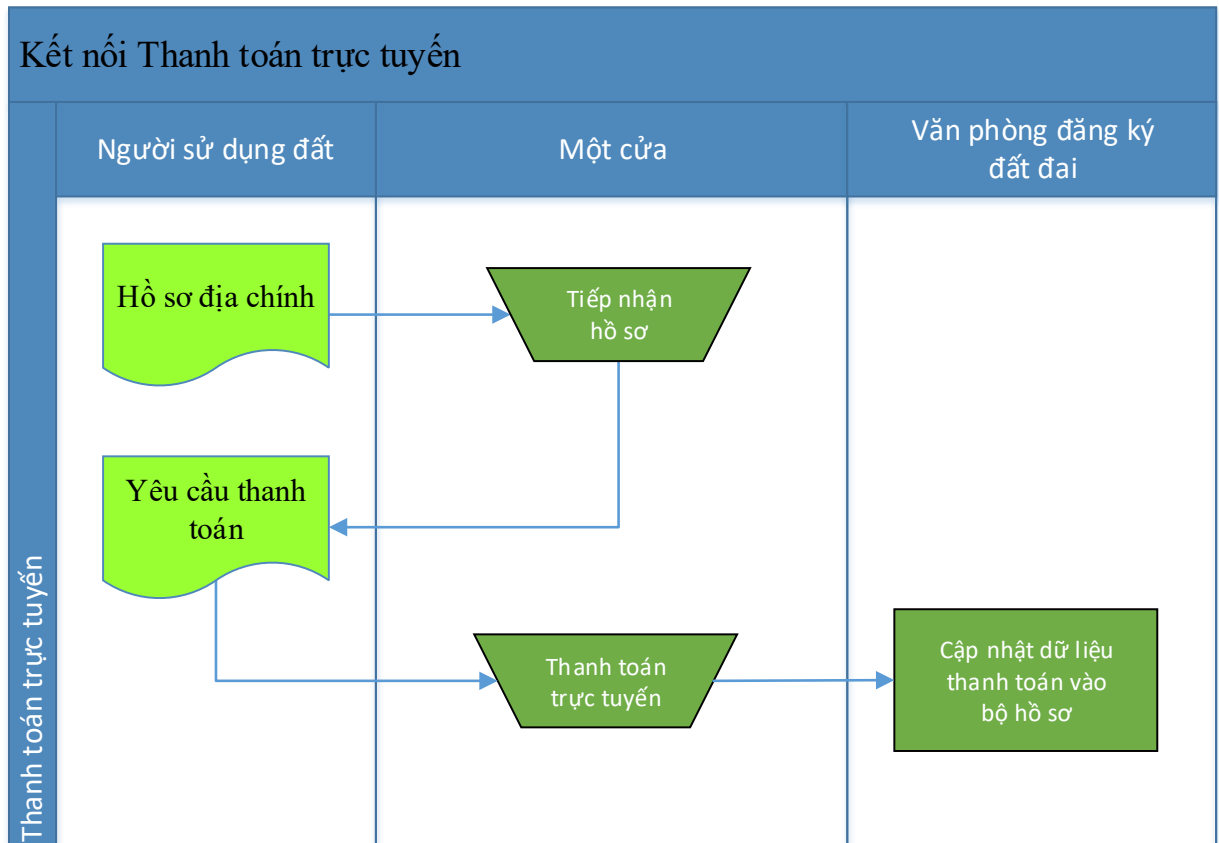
Kết nối Thanh toán trực tuyến

Thanh toán trực tuyến

| Người sử dụng đất | Một cửa | Văn phòng đăng ký đất đai |
|---|---|---|

Hồ sơ địa chính

Tiếp nhận hồ sơ

Yêu cầu thanh toán

Thanh toán trực tuyến

Cập nhật dữ liệu thanh toán vào bộ hồ sơ